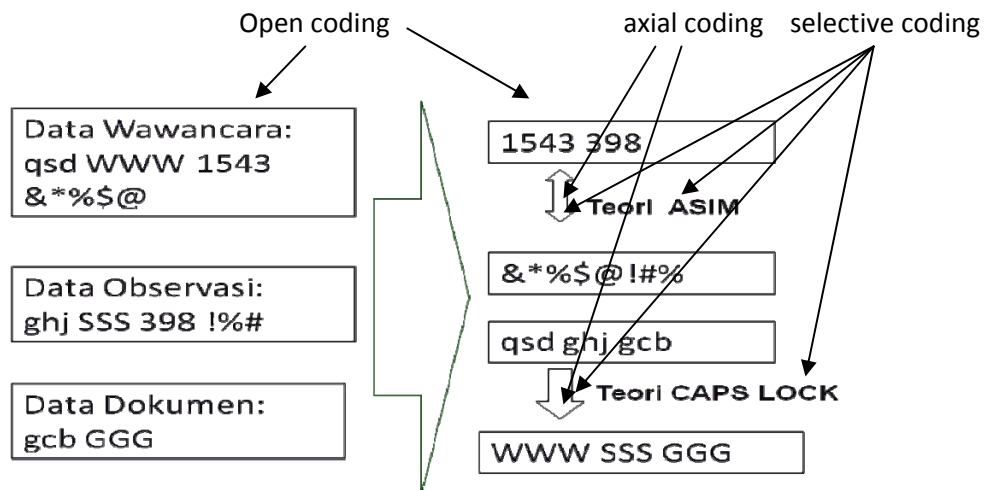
Open coding

axial coding

selective coding

Data Wawancara:
qsd WWW 1543
&*%$@

Data Observasi:
ghj SSS 398 !%#

Data Dokumen:
gcb GGG

1543 398

Teori ASIM

&*%$@!#%

qsd ghj gcb

Teori CAPS LOCK

WWW SSS GGG